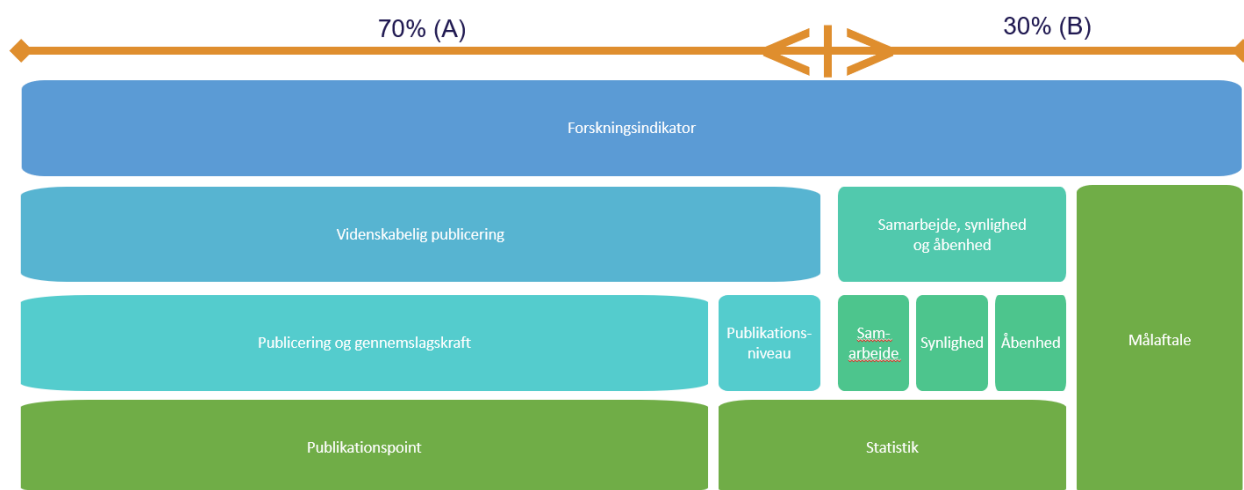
70% (A)

30% (B)

Forskningsindikator

Videnskabelig publicering

Samarbejde, synlighed og åbenhed

Målaftale

Publicering og gennemslagskraft

Publikations-niveau

Sam-arbejde

Synlighed

Åbenhed

Publikationspoint

Statistik